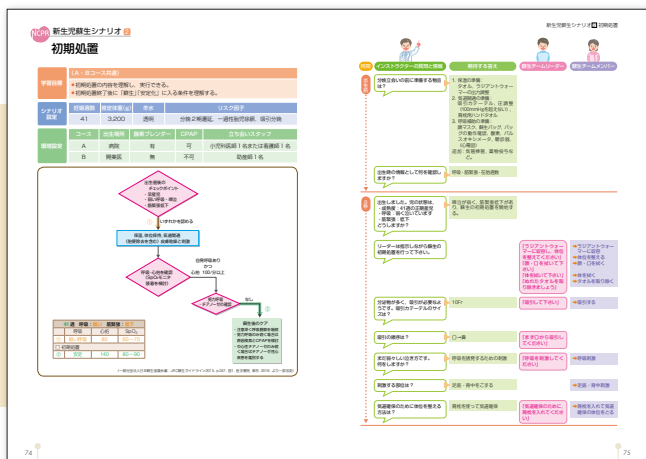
NCPR 新生児蘇生シナリオ 2

初期処置

学習目標
（A・Bコース共通）
＊初期処置の内容を理解し、実行できる。
＊初期処置終了後に「新生児「安定化」に入る条件を理解する。

シナリオ設定
| 妊娠週数 | 推定体重(g) | 羊水 | リスク因子 |
|---|---|---|---|
| 41 | 3,200 | 透明 | 分娩２時遷延、一過性徐脈頻発、吸引分娩 |

環境設定
| コース | 出生場所 | 蘇生ブレンダー | CPAP | 立ち会いスタッフ |
|---|---|---|---|---|
| A | 病院 | 有 | 可 | 小児科医師１名または看護師１名 |
| B | 開業医 | 無 | 不可 | 助産師１名 |

出生直後のチェックポイント
・早産児
・弱い呼吸・啼泣
・筋緊張低下

いずれかを認める

保温、体位保持、気道開通（胎便除去を含む）皮膚乾燥と刺激

呼吸・心拍を確認（SpO2モニタ装着を検討）

自発呼吸あり かつ 心拍 100/分以上

努力呼吸チアノーゼの確認

なし

蘇生後のケア
・注意深く呼吸循環を観察
・努力呼吸のみ然に酸素投与
・チアノーゼのみ然に酸素投与
・蘇生後のCPAP

| 呼吸 | 心拍 | SpO2 |
|---|---|---|
| 安定 | 140 | 80〜90 |

74

新生児蘇生シナリオ 2 初期処置

| 時間 | インストラクターの質問と情報 | 期待する答え | 新生児チームリーダー | 新生児チームメンバー |
|---|---|---|---|---|
| 出生前 | 分娩立会いの前に準備する物品は？ | 1. 保温の準備：タオル、ラジアントウォーマーの立ち上げ 2. 気道開通の準備：吸引カテーテル、圧調整（100mmHg） 3. 呼吸補助の準備 ほか | | |
| | 出生前の情報として何を確認しますか？ | 呼吸・既往歴・危険因子 | | |
| 出生 | 出生しました。児の状態は、週数41週の正期産児・呼吸・弱い・筋緊張低下です。どうしますか？ | 蘇生が必要。応援を呼ぶ。蘇生の初期処置を開始する。 | | |
| | リーダーは指示しながら蘇生の初期処置を行って下さい。 | | 「ラジアントウォーマーに移動し、体位を整えてください」「吸引を始めて下さい」「体を拭いて下さい」 | ラジアントウォーマーに移動・体位を整える・吸引・体を拭く・タオルを取り除く |
| | 分泌物が多く、吸引が必要なようです。吸引カテーテルのサイズは？ | 10Fr | 「吸引して下さい」 | 吸引する |
| | 吸引の順序は？ | 口→鼻 | 「まず口から吸引してください」 | |
| | 吸引後は何をしますか？ | 呼吸を刺激する | 「背中をさすってください」 | 呼吸刺激 |
| | 刺激する部位は？ | 足底・背中をこする | | 足底・背中刺激 |
| | 気道確保のために体位を整える方法は？ | 肩枕を使って気道確保 | 「気道確保のために肩枕を入れてください」 | 肩枕を入れて気道確保の体位をとる |

75